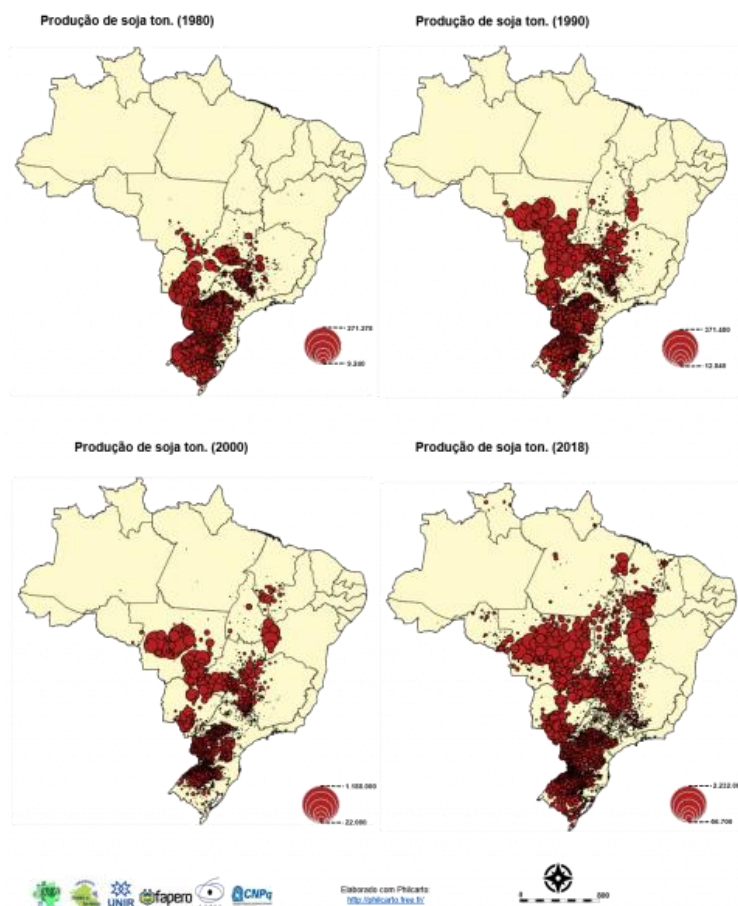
Produção de soja ton. (1980)

271.370

5.340

Produção de soja ton. (1990)

371.480

12.848

Produção de soja ton. (2000)

1.188.080

22.080

Produção de soja ton. (2018)

2.232.0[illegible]

66.708

UNIR fapero CNPq

Elaborado com Philcarto
http://philcarto.free.fr/

0 500